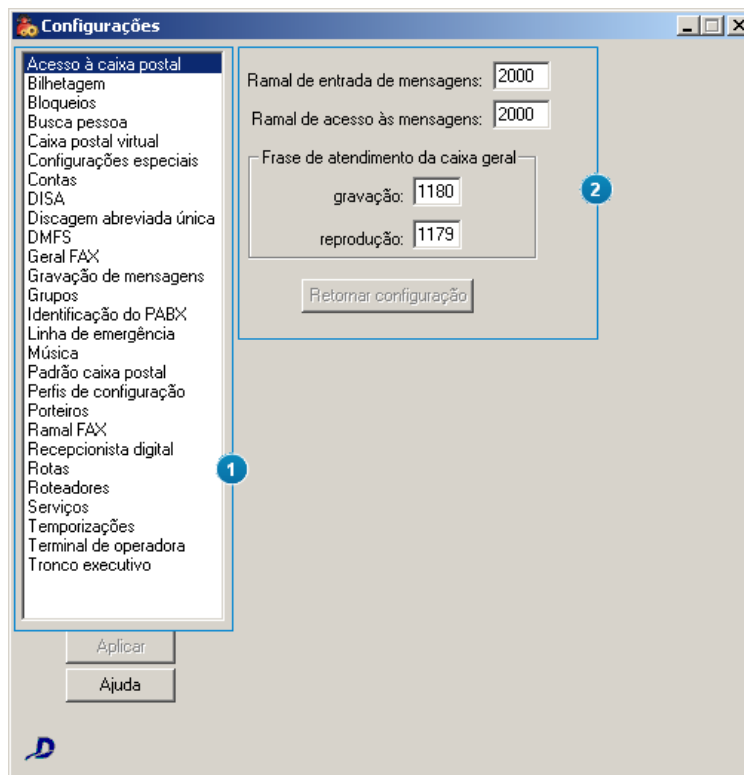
Configurações

Acesso à caixa postal
Bilhetagem
Bloqueios
Busca pessoa
Caixa postal virtual
Configurações especiais
Contas
DISA
Discagem abreviada única
DMFS
Geral FAX
Gravação de mensagens
Grupos
Identificação do PABX
Linha de emergência
Música
Padrão caixa postal
Perfis de configuração
Porteiros
Ramal FAX
Recepcionista digital
Rotas
Roteadores
Serviços
Temporizações
Terminal de operadora
Tronco executivo

1

Ramal de entrada de mensagens: 2000
Ramal de acesso às mensagens: 2000

Frase de atendimento da caixa geral
gravação: 1180
reprodução: 1179

Retornar configuração

2

Aplicar
Ajuda